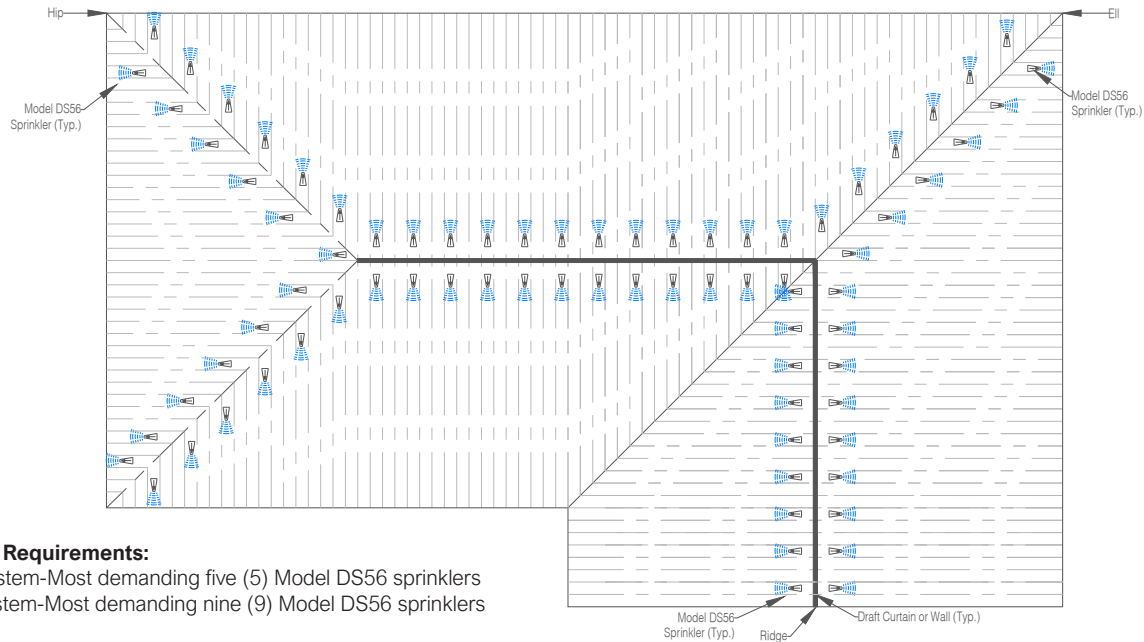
Hip

Ell

Model DS56 Sprinkler (Typ.)

Model DS56 Sprinkler (Typ.)

Requirements:
stem-Most demanding five (5) Model DS56 sprinklers
stem-Most demanding nine (9) Model DS56 sprinklers

Model DS56 Sprinkler (Typ.)

Ridge

Draft Curtain or Wall (Typ.)